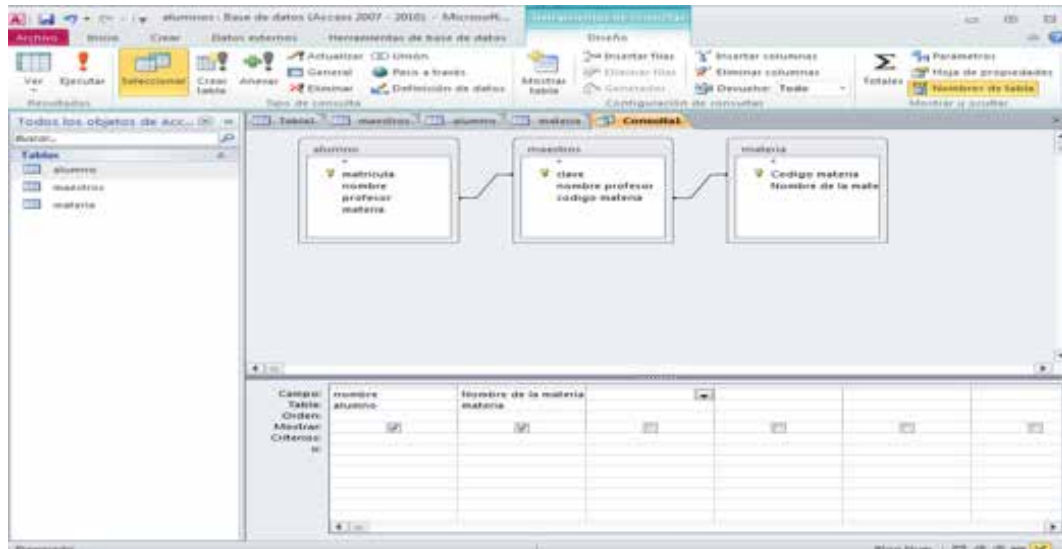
alumnos : Base de datos (Access 2007 - 2010) - Microsoft...
Herramientas de consultas
Archivo Inicio Crear Datos externos Herramientas de base de datos Diseño

Ver Ejecutar
Resultados
Seleccionar Crear tabla Anexar Actualizar General Eliminar Unión Paso a través Definición de datos
Tipo de consulta
Mostrar tabla Insertar filas Eliminar filas Generador Insertar columnas Eliminar columnas Devolver: Todo
Configuración de consultas
Totales Parámetros Hoja de propiedades Nombres de tabla
Mostrar u ocultar

Todos los objetos de Acc...
Buscar...
Tablas
alumno
maestros
materia

Tabla1 maestros alumno materia Consulta1

alumno
*
matricula
nombre
profesor
materia

maestros
*
clave
nombre profesor
codigo materia

materia
*
Codigo materia
Nombre de la mate

| Campo: | nombre | Nombre de la materia | | | | |
|---|---|---|---|---|---|---|
| Tabla: | alumno | materia | | | | |
| Orden: | | | | | | |
| Mostrar: | ☑ | ☑ | ☐ | ☐ | ☐ | ☐ |
| Criterios: | | | | | | |
| o: | | | | | | |

Preparado
Bloq Num